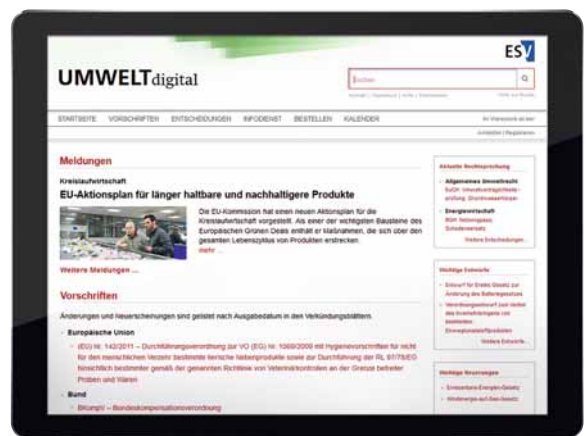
ESV

UMWELTdigital

Suchen

STARTSEITE VORSCHRIFTEN ENTSCHEIDUNGEN INFODIENST BESTELLEN KALENDER

Meldungen

Kreislaufwirtschaft

EU-Aktionsplan für länger haltbare und nachhaltigere Produkte

Die EU-Kommission hat einen neuen Aktionsplan für die Kreislaufwirtschaft vorgestellt. Als einer der wichtigsten Bausteine des Europäischen Grünen Deals enthält er Maßnahmen, die sich über den gesamten Lebenszyklus von Produkten erstrecken.

mehr ...

Weitere Meldungen ...

Vorschriften

Änderungen und Neuerscheinungen sind gelistet nach Ausgabedatum in den Verkündungsblättern.

Europäische Union

(EG) Nr. 142/2011 – Durchführungsverordnung zur VO (EG) Nr. 1069/2009 mit Hygienevorschriften für nicht für den menschlichen Verzehr bestimmte tierische Nebenprodukte sowie zur Durchführung der RL 97/78/EG hinsichtlich bestimmter gemäß der genannten Richtlinie vom Veterinärkontrollen an der Grenze befreiter Proben und Waren

Bund

BKompV – Bundeskompensationsverordnung

Aktuelle Rechtsprechung

Allgemeines Umweltrecht

Energiewirtschaft

Weitere Entscheidungen ...

Wichtige Entwürfe

Weitere Entwürfe ...

Wichtige Neuerungen

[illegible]